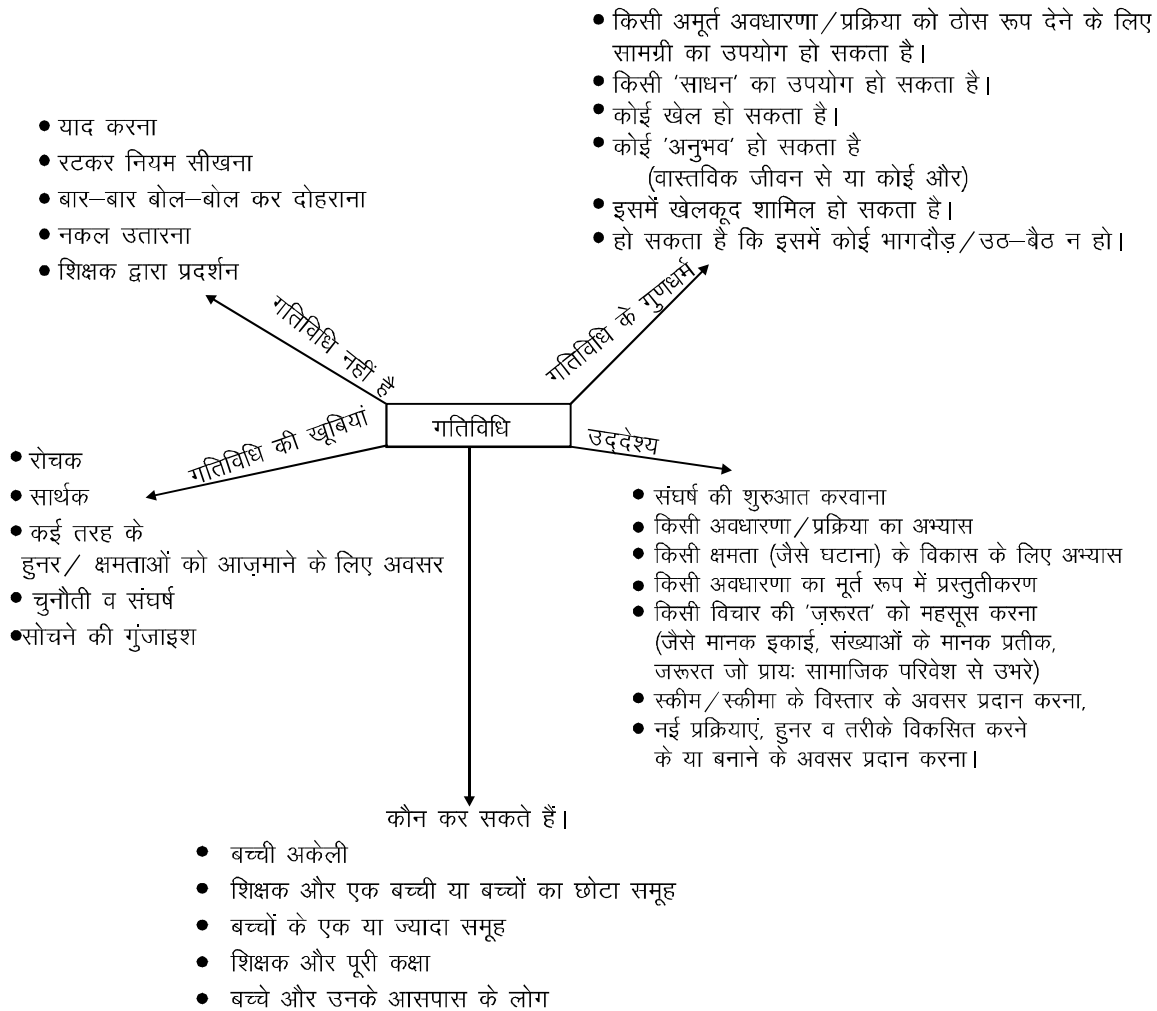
• किसी अमूर्त अवधारणा / प्रक्रिया को ठोस रूप देने के लिए सामग्री का उपयोग हो सकता है।
• किसी 'साधन' का उपयोग हो सकता है।
• कोई खेल हो सकता है।
• कोई 'अनुभव' हो सकता है (वास्तविक जीवन से या कोई और)
• इसमें खेलकूद शामिल हो सकता है।
• हो सकता है कि इसमें कोई भागदौड़ / उठ–बैठ न हो।

• याद करना
• रटकर नियम सीखना
• बार–बार बोल–बोल कर दोहराना
• नकल उतारना
• शिक्षक द्वारा प्रदर्शन

गतिविधि नहीं है

गतिविधि के गुणधर्म

गतिविधि

गतिविधि की खूबियां

उद्देश्य

• रोचक
• सार्थक
• कई तरह के हुनर / क्षमताओं को आज़माने के लिए अवसर
• चुनौती व संघर्ष
•सोचने की गुंजाइश

• संघर्ष की शुरुआत करवाना
• किसी अवधारणा / प्रक्रिया का अभ्यास
• किसी क्षमता (जैसे घटाना) के विकास के लिए अभ्यास
• किसी अवधारणा का मूर्त रूप में प्रस्तुतीकरण
• किसी विचार की 'ज़रूरत' को महसूस करना (जैसे मानक इकाई, संख्याओं के मानक प्रतीक, जरूरत जो प्रायः सामाजिक परिवेश से उभरे)
• स्कीम / स्कीमा के विस्तार के अवसर प्रदान करना,
• नई प्रक्रियाएं, हुनर व तरीके विकसित करने के या बनाने के अवसर प्रदान करना।

कौन कर सकते हैं।
• बच्ची अकेली
• शिक्षक और एक बच्ची या बच्चों का छोटा समूह
• बच्चों के एक या ज्यादा समूह
• शिक्षक और पूरी कक्षा
• बच्चे और उनके आसपास के लोग